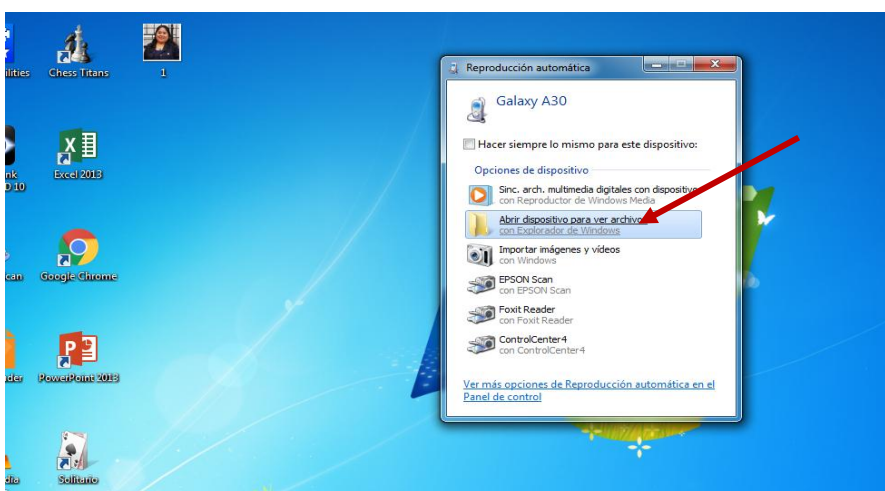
ilities

Chess Titans

1

ink
D 10

Excel 2013

can

Google Chrome

der

PowerPoint 2013

dia

Solitario

Reproducción automática

Galaxy A30

Hacer siempre lo mismo para este dispositivo:

Opciones de dispositivo

Sinc. arch. multimedia digitales con dispositivo
con Reproductor de Windows Media

Abrir dispositivo para ver archivos
con Explorador de Windows

Importar imágenes y vídeos
con Windows

EPSON Scan
con EPSON Scan

Foxit Reader
con Foxit Reader

ControlCenter4
con ControlCenter4

Ver más opciones de Reproducción automática en el Panel de control